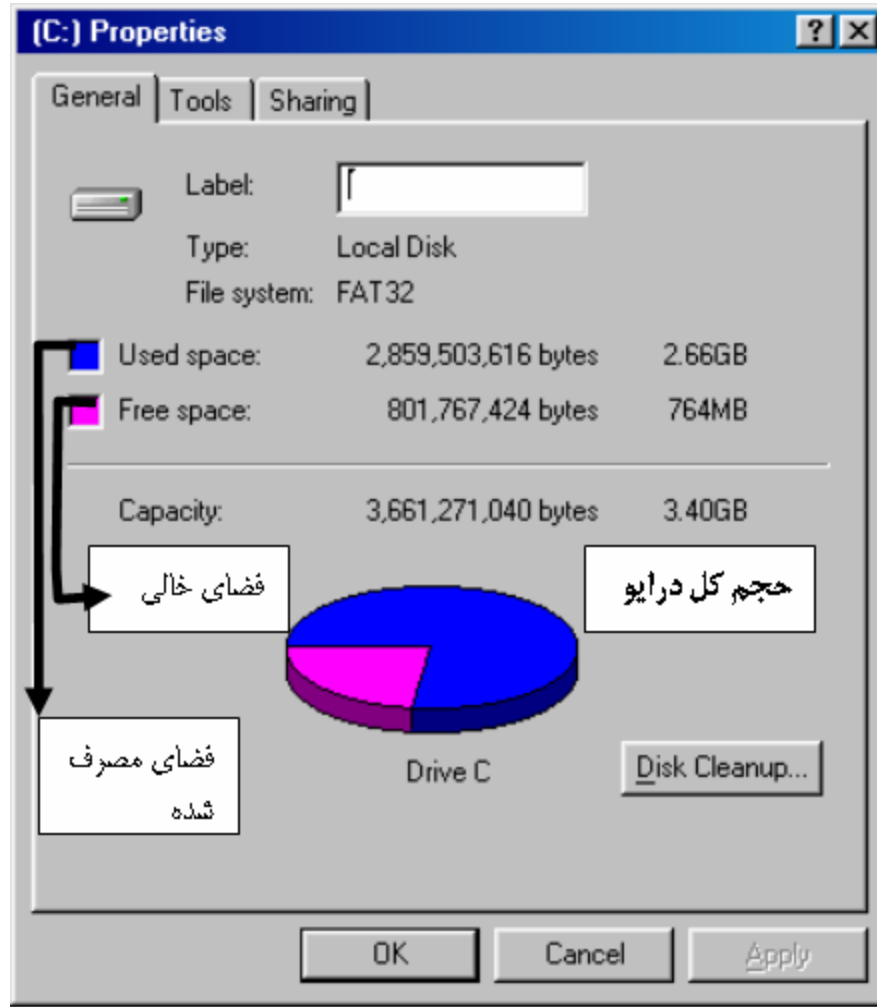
(C:) Properties

? ×

General | Tools | Sharing

Label:

Type: Local Disk

File system: FAT32

Used space: 2,859,503,616 bytes 2.66GB

Free space: 801,767,424 bytes 764MB

Capacity: 3,661,271,040 bytes 3.40GB

فضای خالی

حجم کل درایو

فضای مصرف شده

Drive C

Disk Cleanup...

OK | Cancel | Apply